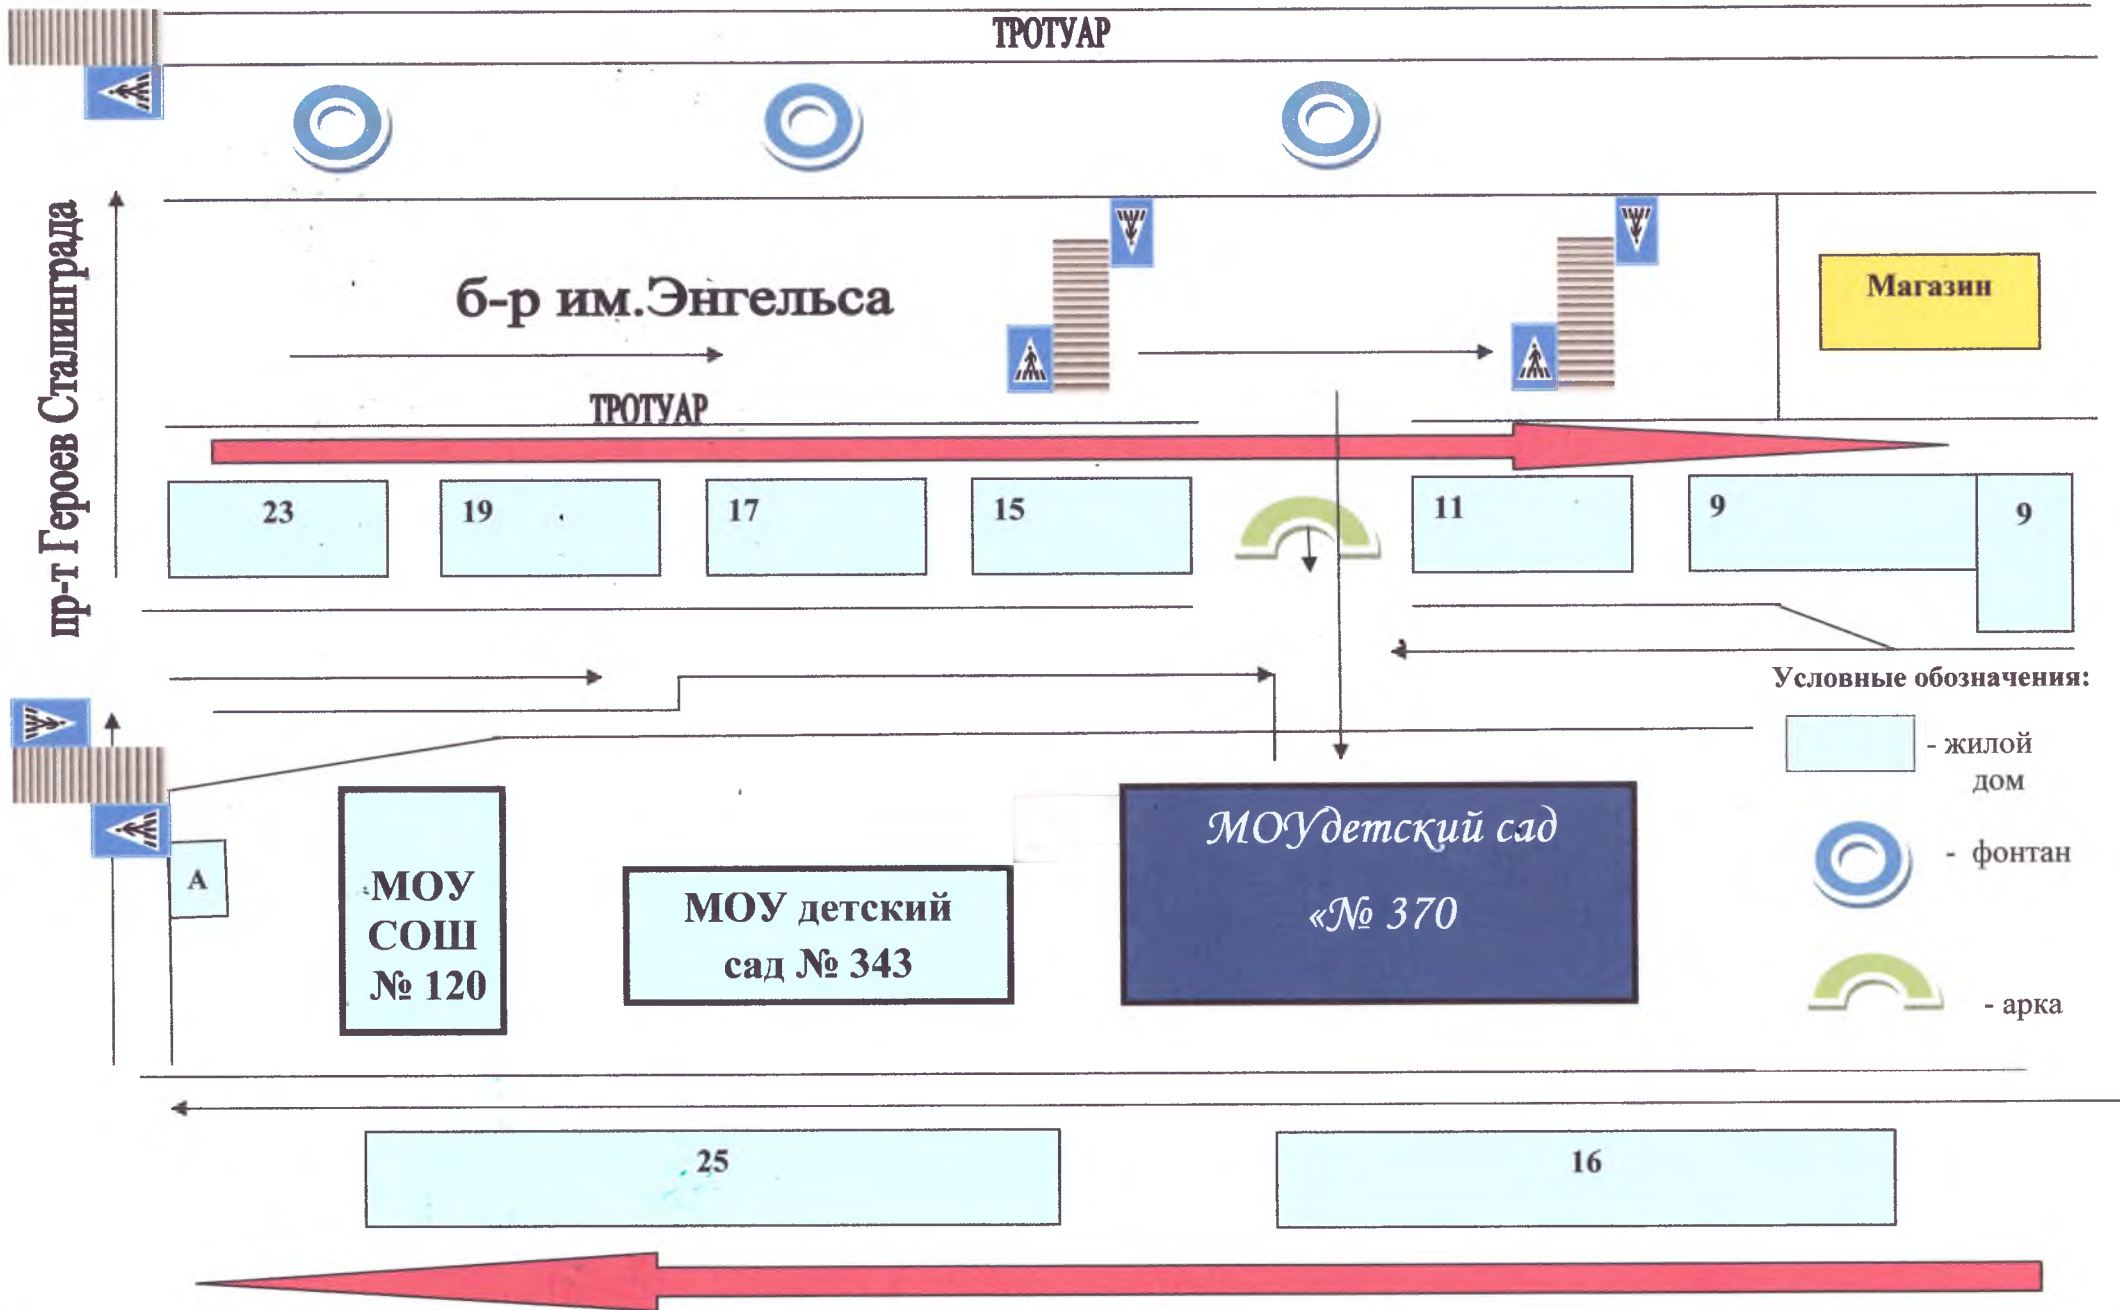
ТРОТУАР

пр-т Героев Сталинграда

б-р им.Энгельса

Магазин

ТРОТУАР

23

19

17

15

11

9

9

Условные обозначения:

- жилой дом

- фонтан

- арка

А

МОУ СОШ № 120

МОУ детский сад № 343

МОУдетский сад «№ 370

25

16